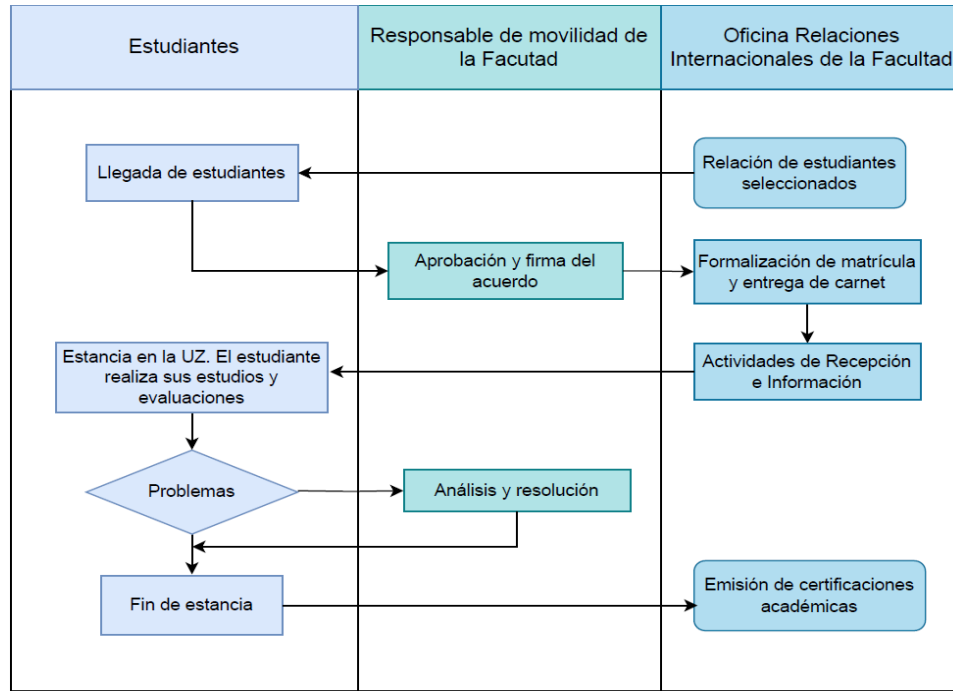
Estudiantes

Responsable de movilidad de la Facutad

Oficina Relaciones Internacionales de la Facultad

Relación de estudiantes seleccionados

Llegada de estudiantes

Aprobación y firma del acuerdo

Formalización de matrícula y entrega de carnet

Actividades de Recepción e Información

Estancia en la UZ. El estudiante realiza sus estudios y evaluaciones

Problemas

Análisis y resolución

Fin de estancia

Emisión de certificaciones académicas